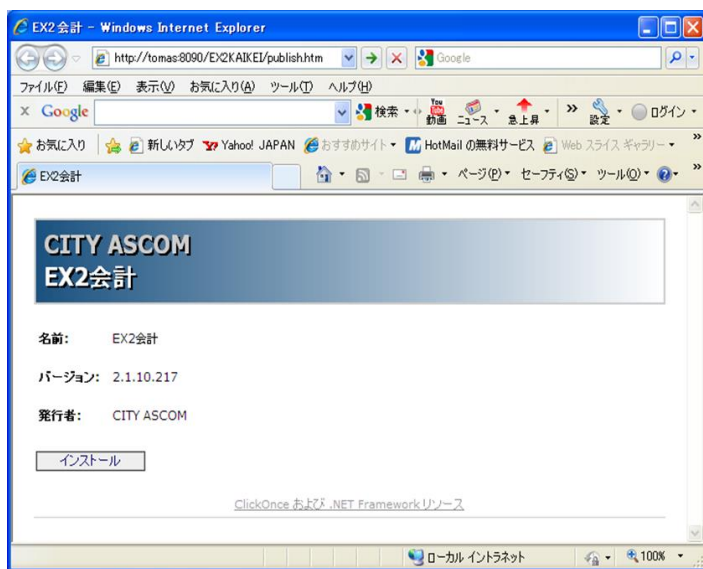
EX2会計 - Windows Internet Explorer

http://tomas:8090/EX2KAIKEI/publish.htm

Google

ファイル(F) 編集(E) 表示(V) お気に入り(A) ツール(T) ヘルプ(H)

x Google

検索 動画 ニュース 急上昇 » 設定 ログイン

お気に入り 新しいタブ Yahoo! JAPAN おすすめサイト HotMail の無料サービス Web スライス ギャラリー

EX2会計

ページ(P) セーフティ(S) ツール(O)

CITY ASCOM
EX2会計

名前: EX2会計

バージョン: 2.1.10.217

発行者: CITY ASCOM

インストール

ClickOnce および .NET Framework リソース

ローカル イントラネット

100%